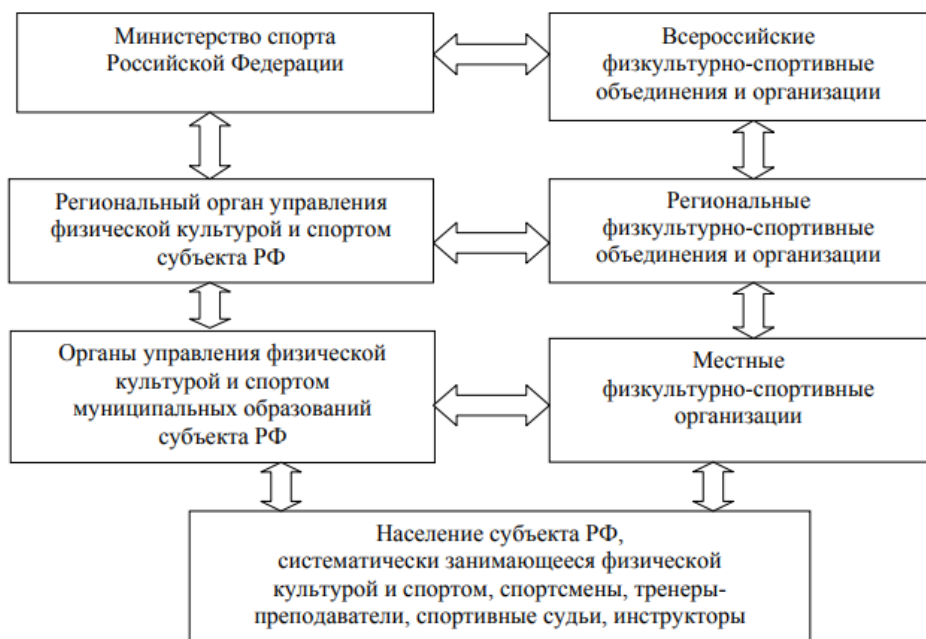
Министерство спорта Российской Федерации

Всероссийские физкультурно-спортивные объединения и организации

Региональный орган управления физической культурой и спортом субъекта РФ

Региональные физкультурно-спортивные объединения и организации

Органы управления физической культурой и спортом муниципальных образований субъекта РФ

Местные физкультурно-спортивные организации

Население субъекта РФ, систематически занимающееся физической культурой и спортом, спортсмены, тренеры-преподаватели, спортивные судьи, инструкторы